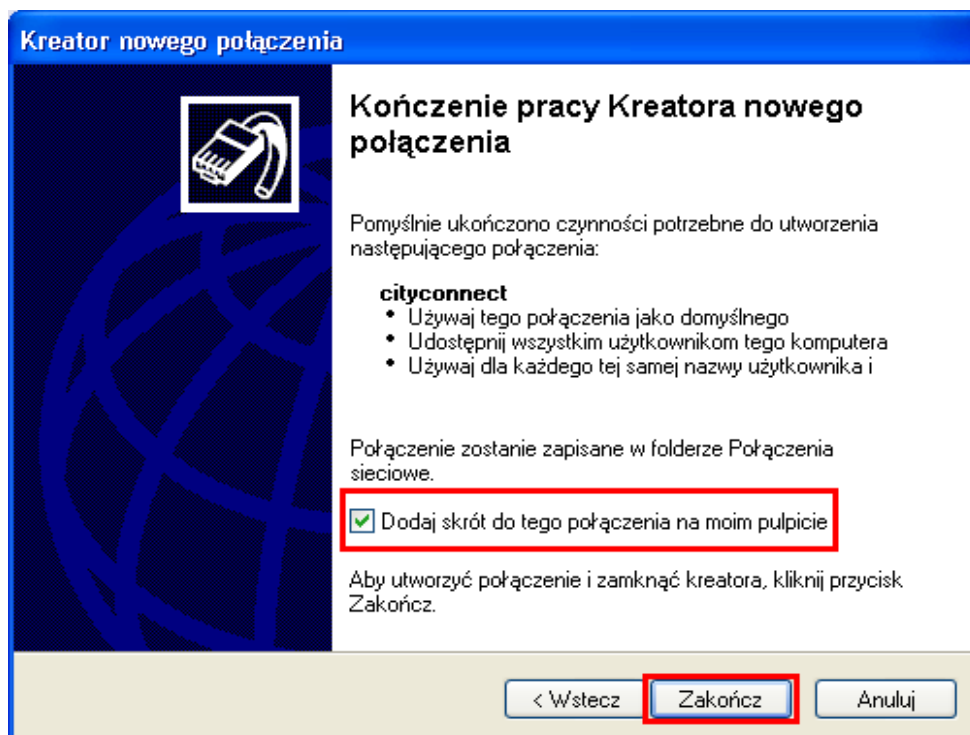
Kreator nowego połączenia

Kończenie pracy Kreatora nowego połączenia

Pomyślnie ukończono czynności potrzebne do utworzenia następującego połączenia:

cityconnect
• Używaj tego połączenia jako domyślnego
• Udostępnij wszystkim użytkownikom tego komputera
• Używaj dla każdego tej samej nazwy użytkownika i

Połączenie zostanie zapisane w folderze Połączenia sieciowe.

Dodaj skrót do tego połączenia na moim pulpicie

Aby utworzyć połączenie i zamknąć kreatora, kliknij przycisk Zakończ.

< Wstecz | Zakończ | Anuluj